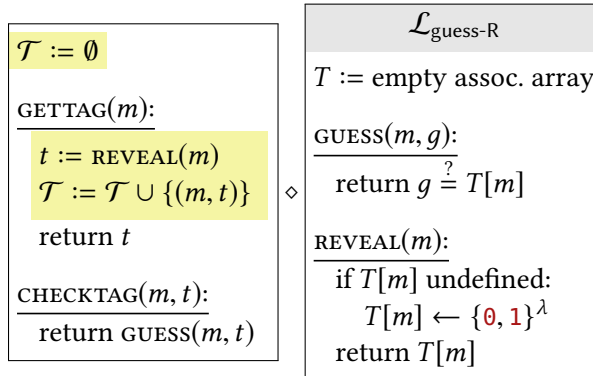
$\mathcal{T} := \emptyset$

GETTAG($m$):

$t :=$ REVEAL($m$)
$\mathcal{T} := \mathcal{T} \cup \{(m, t)\}$
return $t$

CHECKTAG($m, t$):

return GUESS($m, t$)

$\diamond$

$\mathcal{L}_{\text{guess-R}}$

$T :=$ empty assoc. array

GUESS($m, g$):

return $g \stackrel{?}{=} T[m]$

REVEAL($m$):

if $T[m]$ undefined:
$T[m] \leftarrow \{0, 1\}^{\lambda}$
return $T[m]$